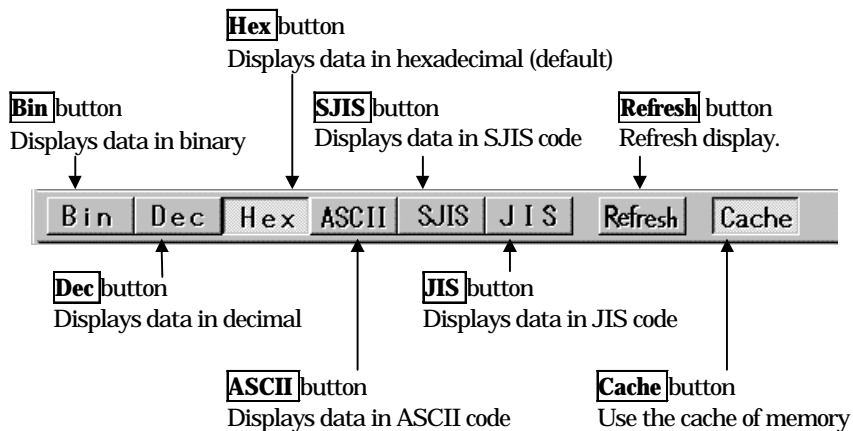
Hex button
Displays data in hexadecimal (default)

Bin button
Displays data in binary

SJIS button
Displays data in SJIS code

Refresh button
Refresh display.

Bin | Dec | Hex | ASCII | SJIS | JIS | Refresh | Cache

Dec button
Displays data in decimal

JIS button
Displays data in JIS code

ASCII button
Displays data in ASCII code

Cache button
Use the cache of memory